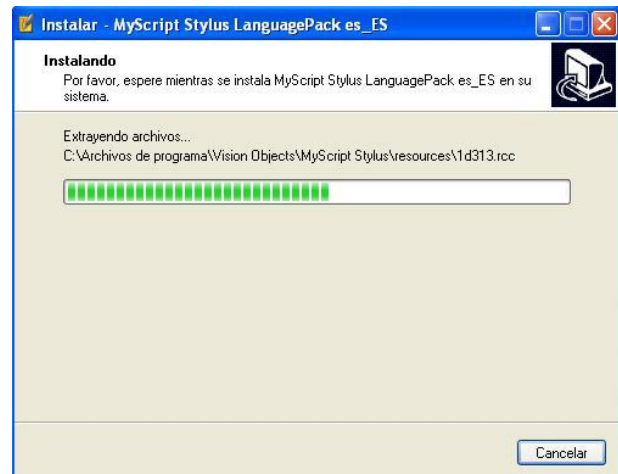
Instalar - MyScript Stylus LanguagePack es_ES

Instalando
Por favor, espere mientras se instala MyScript Stylus LanguagePack es_ES en su sistema.

Extrayendo archivos...
C:\Archivos de programa\Vision Objects\MyScript Stylus\resources\1d313.rcc

Cancelar